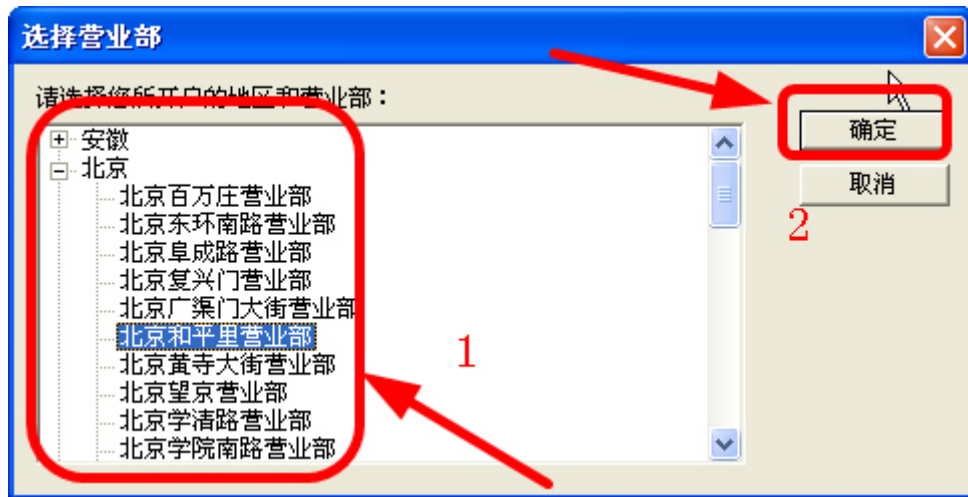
选择营业部

请选择您所开户的地区和营业部：

安徽
北京
北京百万庄营业部
北京东环南路营业部
北京阜成路营业部
北京复兴门营业部
北京广渠门大街营业部
北京和平里营业部
北京黄寺大街营业部
北京望京营业部
北京学清路营业部
北京学院南路营业部

确定
取消

1
2